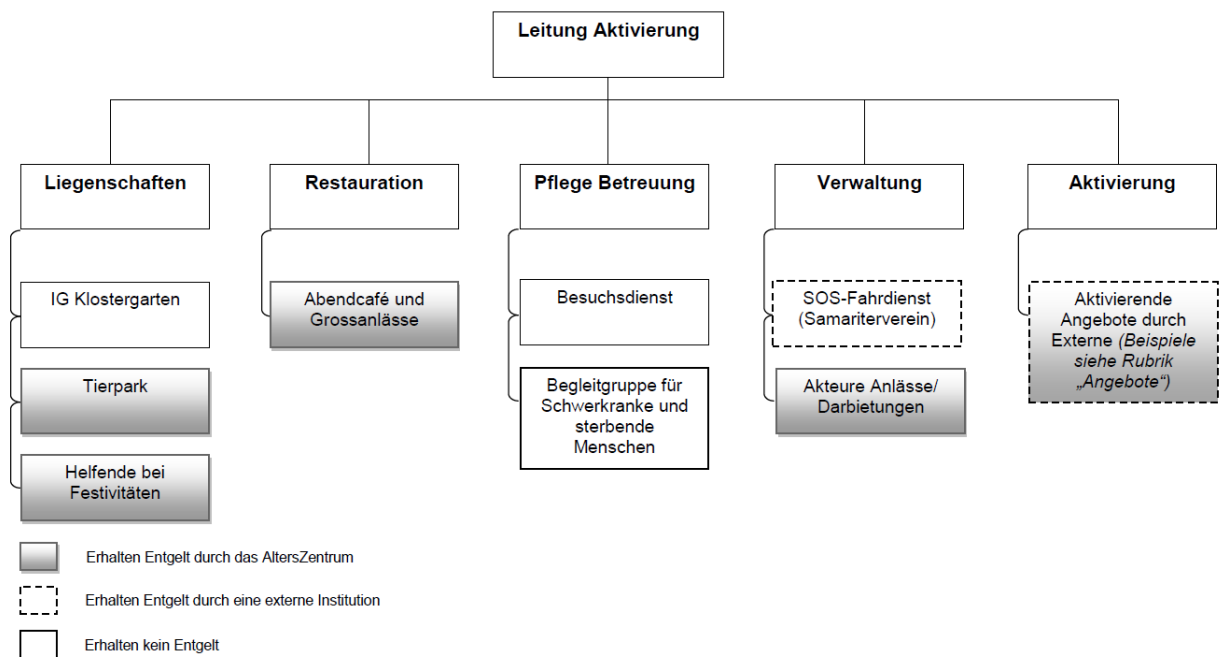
Leitung Aktivierung

Liegenschaften

IG Klostergarten

Tierpark

Helfende bei Festivitäten

Restauration

Abendcafé und Grossanlässe

Pflege Betreuung

Besuchsdienst

Begleitgruppe für Schwerkranke und sterbende Menschen

Verwaltung

SOS-Fahrdienst (Samariterverein)

Akteure Anlässe/ Darbietungen

Aktivierung

Aktivierende Angebote durch Externe *(Beispiele siehe Rubrik „Angebote“)*

Erhalten Entgelt durch das AltersZentrum

Erhalten Entgelt durch eine externe Institution

Erhalten kein Entgelt